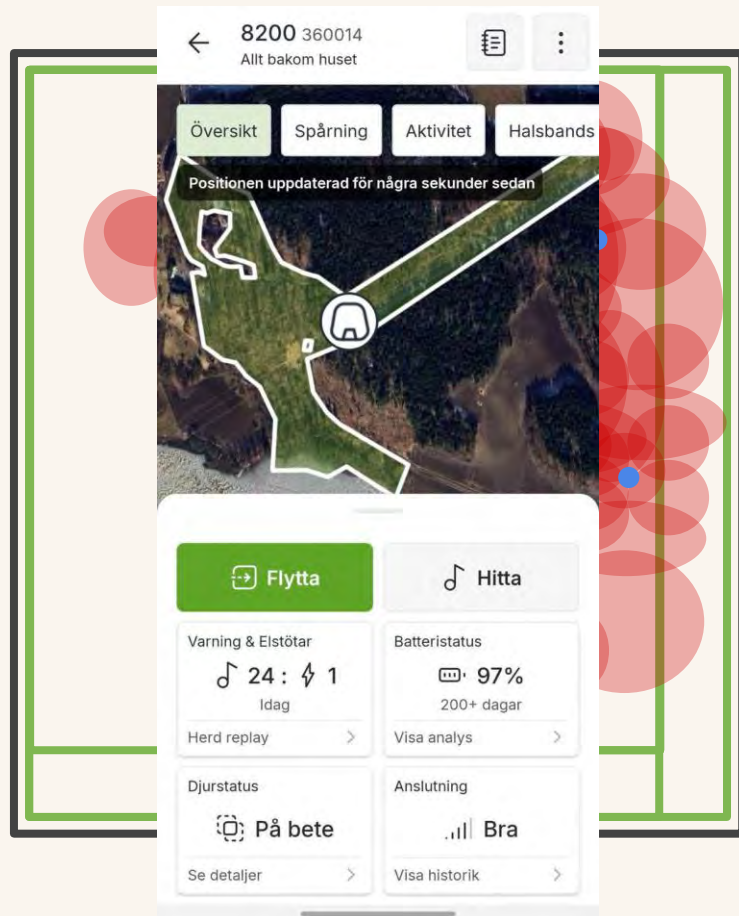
8200 360014
Allt bakom huset

Översikt
Spårning
Aktivitet
Halsbands

Positionen uppdaterad för några sekunder sedan

Flytta
Hitta

Varning & Elstötar
24 : 1
Idag
Herd replay

Batteristatus
97%
200+ dagar
Visa analys

Djurstatus
På bete
Se detaljer

Anslutning
Bra
Visa historik